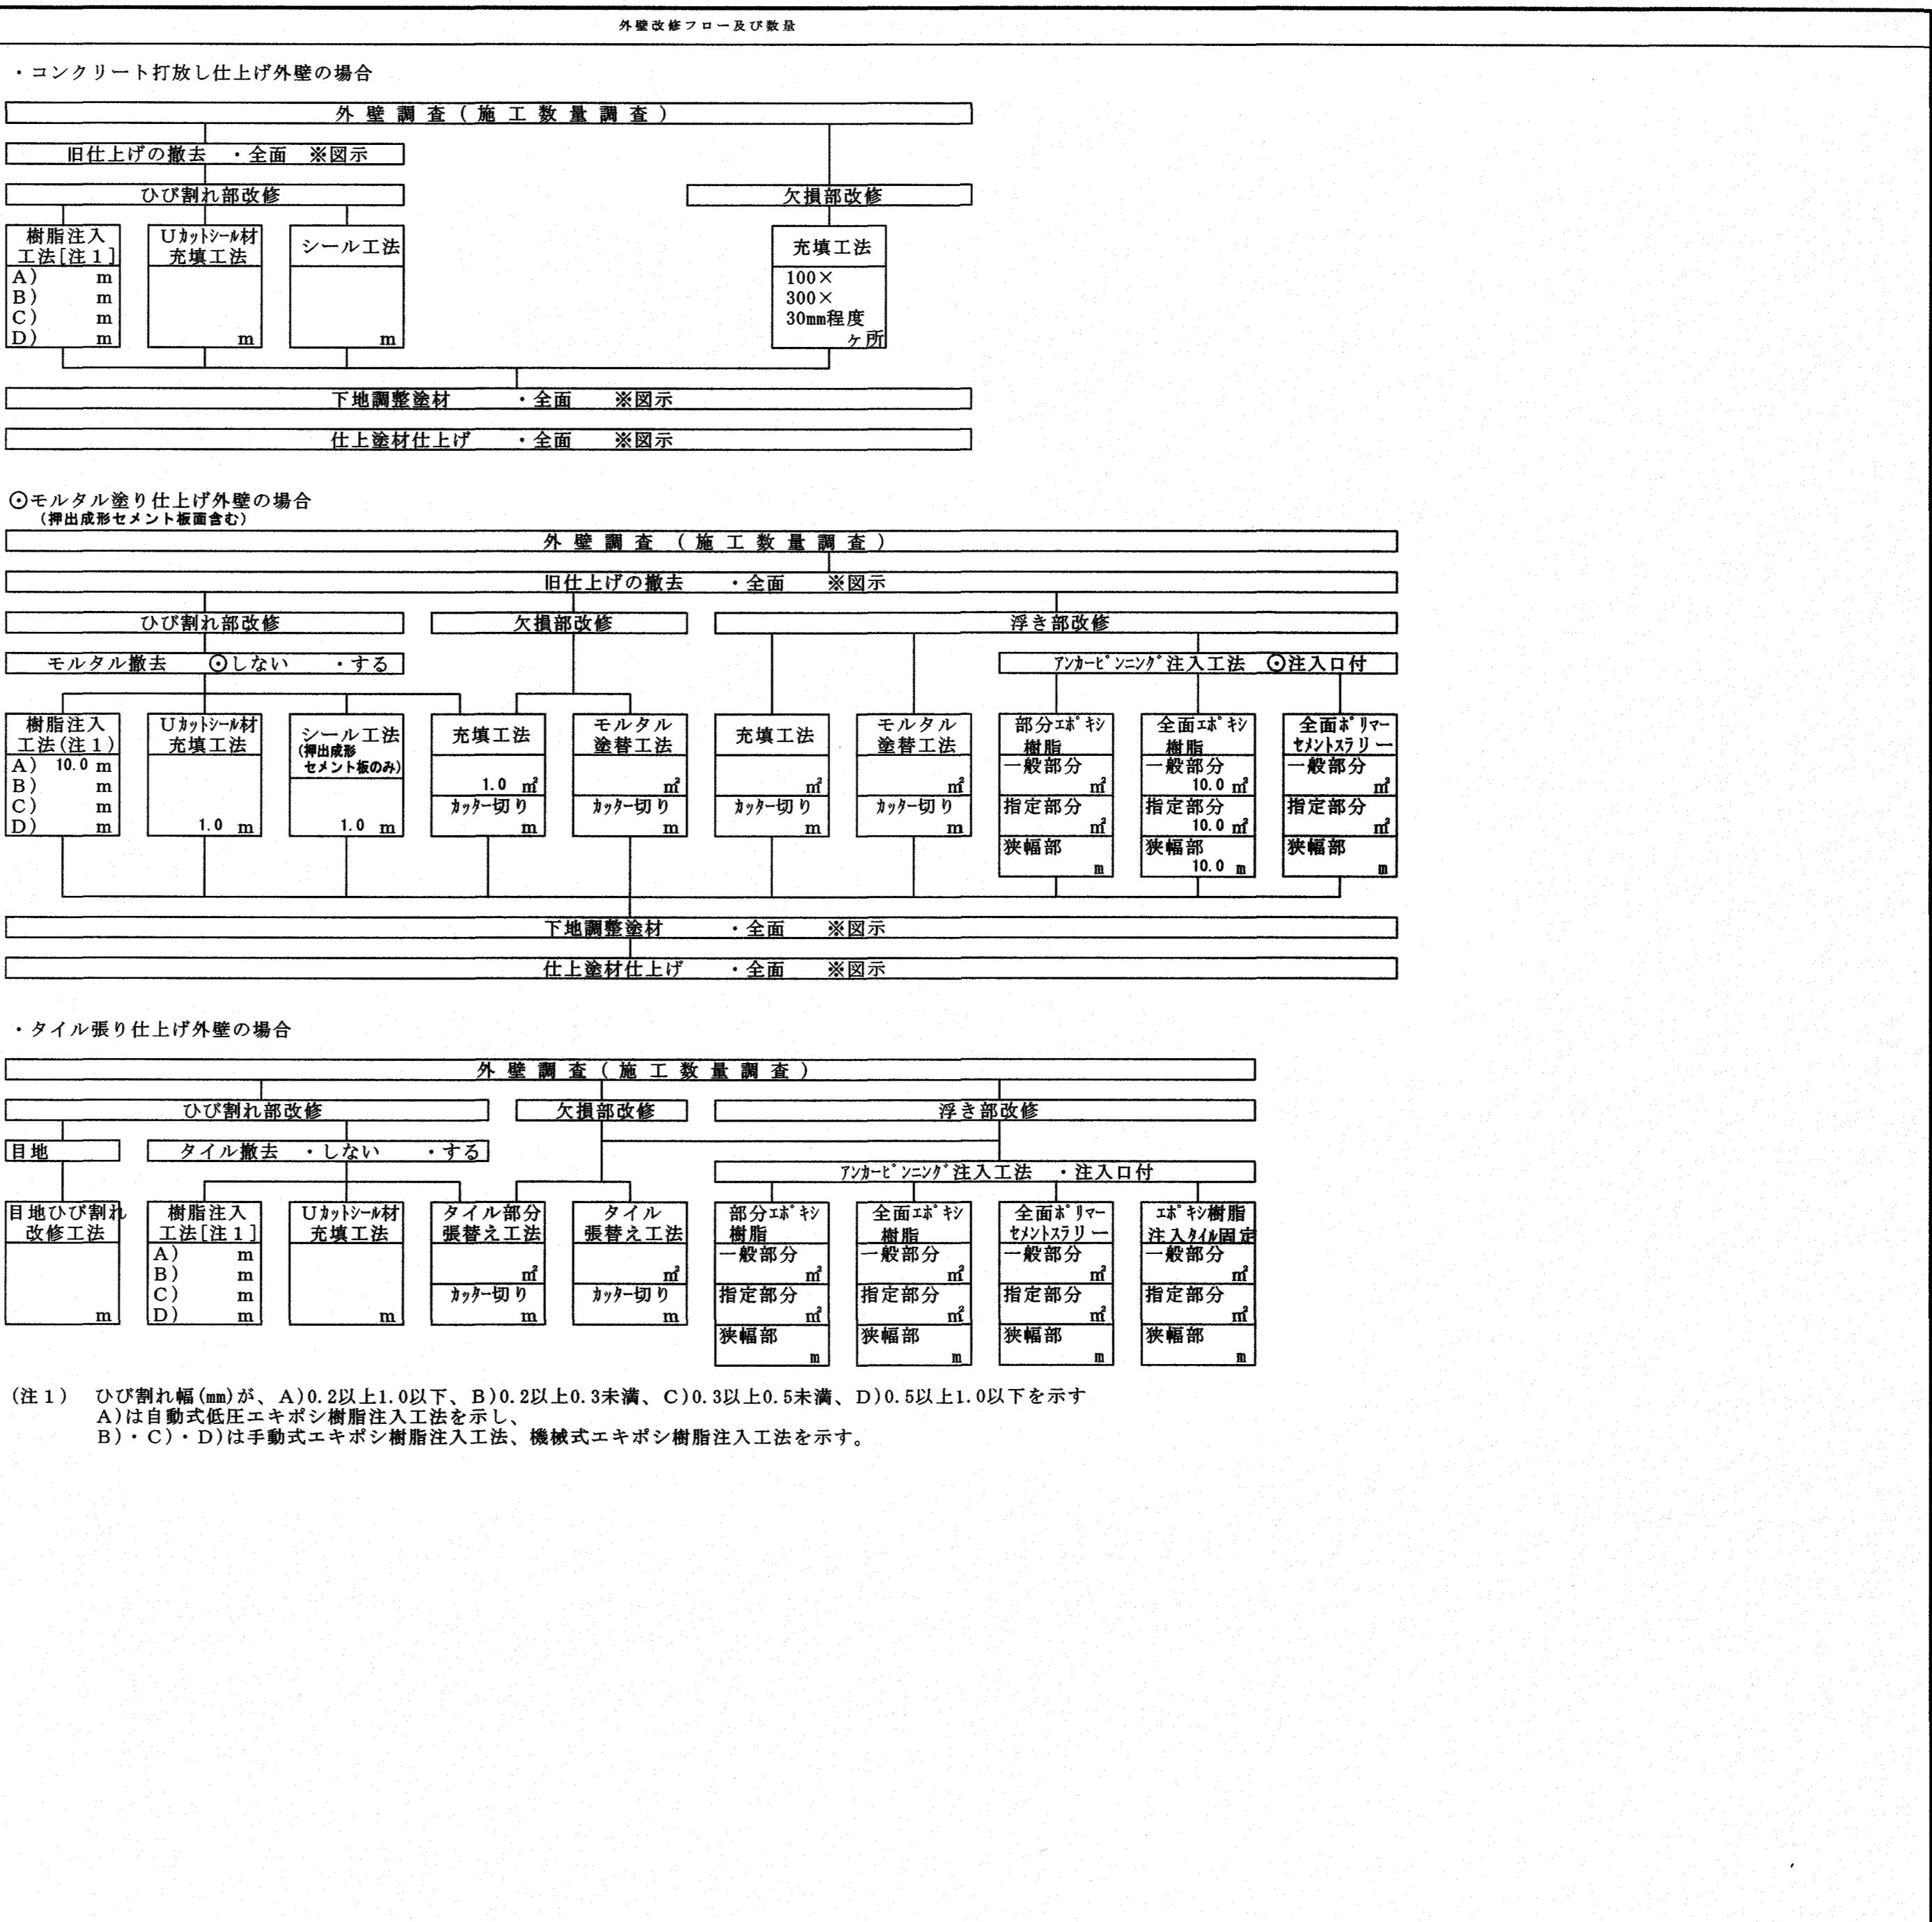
外壁改修フロー及び数量

・コンクリート打放し仕上げ外壁の場合

外 壁 調 査（施 工 数 量 調 査）

旧仕上げの撤去 ・全面 ※図示

ひび割れ部改修

欠損部改修

樹脂注入工法[注1]
A) m
B) m
C) m
D) m

Uカットシール材充填工法
m

シール工法
m

充填工法
100×
300×
30mm程度
ヶ所

下地調整塗材 ・全面 ※図示

仕上塗材仕上げ ・全面 ※図示

⊙モルタル塗り仕上げ外壁の場合
（押出成形セメント板面含む）

外 壁 調 査（施 工 数 量 調 査）

旧仕上げの撤去 ・全面 ※図示

ひび割れ部改修

欠損部改修

浮き部改修

モルタル撤去 ⊙しない ・する

アンカーピンニング注入工法 ⊙注入口付

樹脂注入工法(注1)
A) 10.0 m
B) m
C) m
D) m

Uカットシール材充填工法
1.0 m

シール工法（押出成形セメント板のみ）
1.0 m

充填工法
1.0 m²
カッター切り m

モルタル塗替工法
m²
カッター切り m

充填工法
m²
カッター切り m

モルタル塗替工法
m²
カッター切り m

部分エポキシ樹脂
一般部分 m²
指定部分 m²
狭幅部 m

全面エポキシ樹脂
一般部分 10.0 m²
指定部分 10.0 m²
狭幅部 10.0 m

全面ポリマーセメントスラリー
一般部分 m²
指定部分 m²
狭幅部 m

下地調整塗材 ・全面 ※図示

仕上塗材仕上げ ・全面 ※図示

・タイル張り仕上げ外壁の場合

外 壁 調 査（施 工 数 量 調 査）

ひび割れ部改修

欠損部改修

浮き部改修

目地

タイル撤去 ・しない ・する

アンカーピンニング注入工法 ・注入口付

目地ひび割れ改修工法
m

樹脂注入工法[注1]
A) m
B) m
C) m
D) m

Uカットシール材充填工法
m

タイル部分張替え工法
m²
カッター切り m

タイル張替え工法
m²
カッター切り m

部分エポキシ樹脂
一般部分 m²
指定部分 m²
狭幅部 m

全面エポキシ樹脂
一般部分 m²
指定部分 m²
狭幅部 m

全面ポリマーセメントスラリー
一般部分 m²
指定部分 m²
狭幅部 m

エポキシ樹脂注入タイル固定
一般部分 m²
指定部分 m²
狭幅部 m

（注1） ひび割れ幅(mm)が、A)0.2以上1.0以下、B)0.2以上0.3未満、C)0.3以上0.5未満、D)0.5以上1.0以下を示す
A)は自動式低圧エキポシ樹脂注入工法を示し、
B)・C)・D)は手動式エキポシ樹脂注入工法、機械式エキポシ樹脂注入工法を示す。